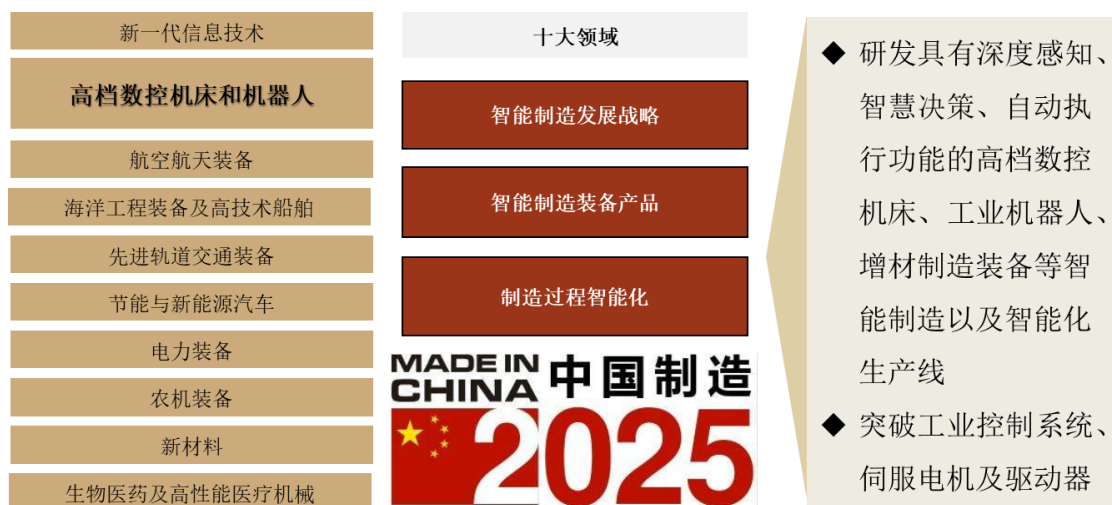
新一代信息技术

高档数控机床和机器人

航空航天装备

海洋工程装备及高技术船舶

先进轨道交通装备

节能与新能源汽车

电力装备

农机装备

新材料

生物医药及高性能医疗机械

十大领域

智能制造发展战略

智能制造装备产品

制造过程智能化

MADE IN CHINA 中国制造 2025

◆ 研发具有深度感知、智慧决策、自动执行功能的高档数控机床、工业机器人、增材制造装备等智能制造以及智能化生产线

◆ 突破工业控制系统、伺服电机及驱动器